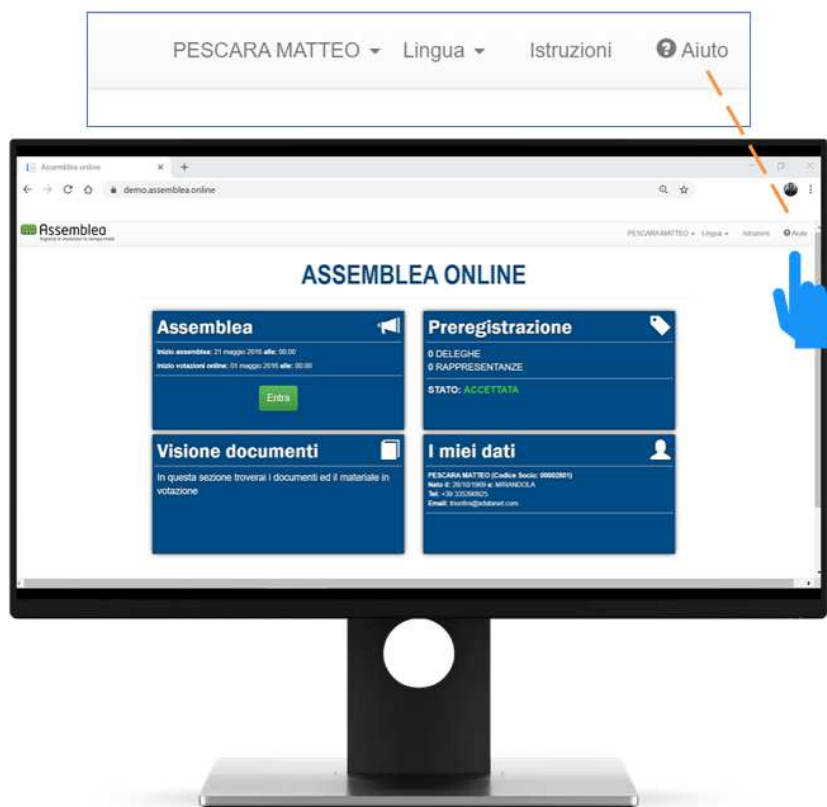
PESCARA MATTEO ▾ Lingua ▾ Istruzioni ❓ Aiuto

Assemblea online

demo.assemblea.online

Assemblea

PESCARA MATTEO ▾ Lingua ▾ Istruzioni Aiuto

ASSEMBLEA ONLINE

Assemblea

Inizio assemblea: 21 maggio 2016 alle: 00:00

Inizio votazioni online: 01 maggio 2016 alle: 00:00

Entra

Preregistrazione

0 DELEGHE

0 RAPPRESENTANZE

STATO: ACCETTATA

Visione documenti

In questa sezione troverai i documenti ed il materiale in votazione

I miei dati

PESCARA MATTEO (Codice Socio: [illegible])

Nato il: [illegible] a: MIRANDOLA

Tel: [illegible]

Email: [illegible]